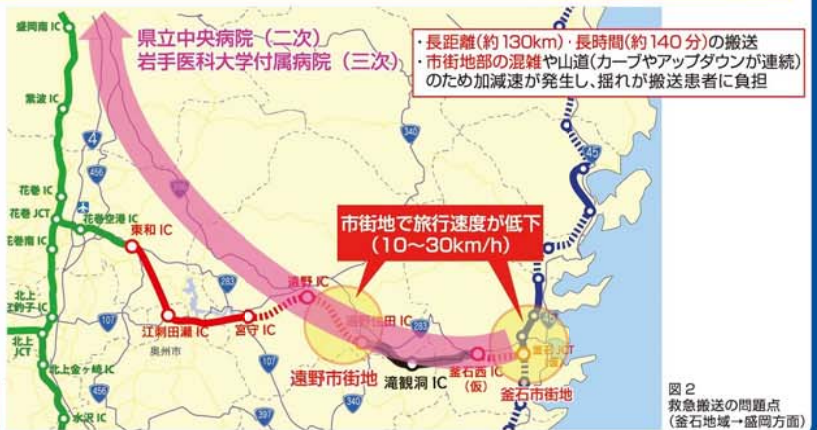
県立中央病院（二次）
岩手医科大学付属病院（三次）

・長距離（約130km）・長時間（約140分）の搬送
・市街地部の混雑や山道（カーブやアップダウンが連続）のため加減速が発生し、揺れが搬送患者に負担

市街地で旅行速度が低下
（10～30km/h）

盛岡南 IC
紫波 IC
4
456
花巻 IC
花巻 JCT
花巻南 IC
花巻空港 IC
東和 IC
北上 JCT
北上江釣子 IC
北上 JCT
北上金ヶ崎 IC
水沢 IC
107
江刺田瀬 IC
宮守 IC
奥州市
283
340
396
遠野 IC
遠野住田 IC
283
107
397
遠野市街地
滝観洞 IC
釜石西 IC
（仮）
釜石 JCT
45
釜石市街地

図 2
救急搬送の問題点
（釜石地域→盛岡方面）